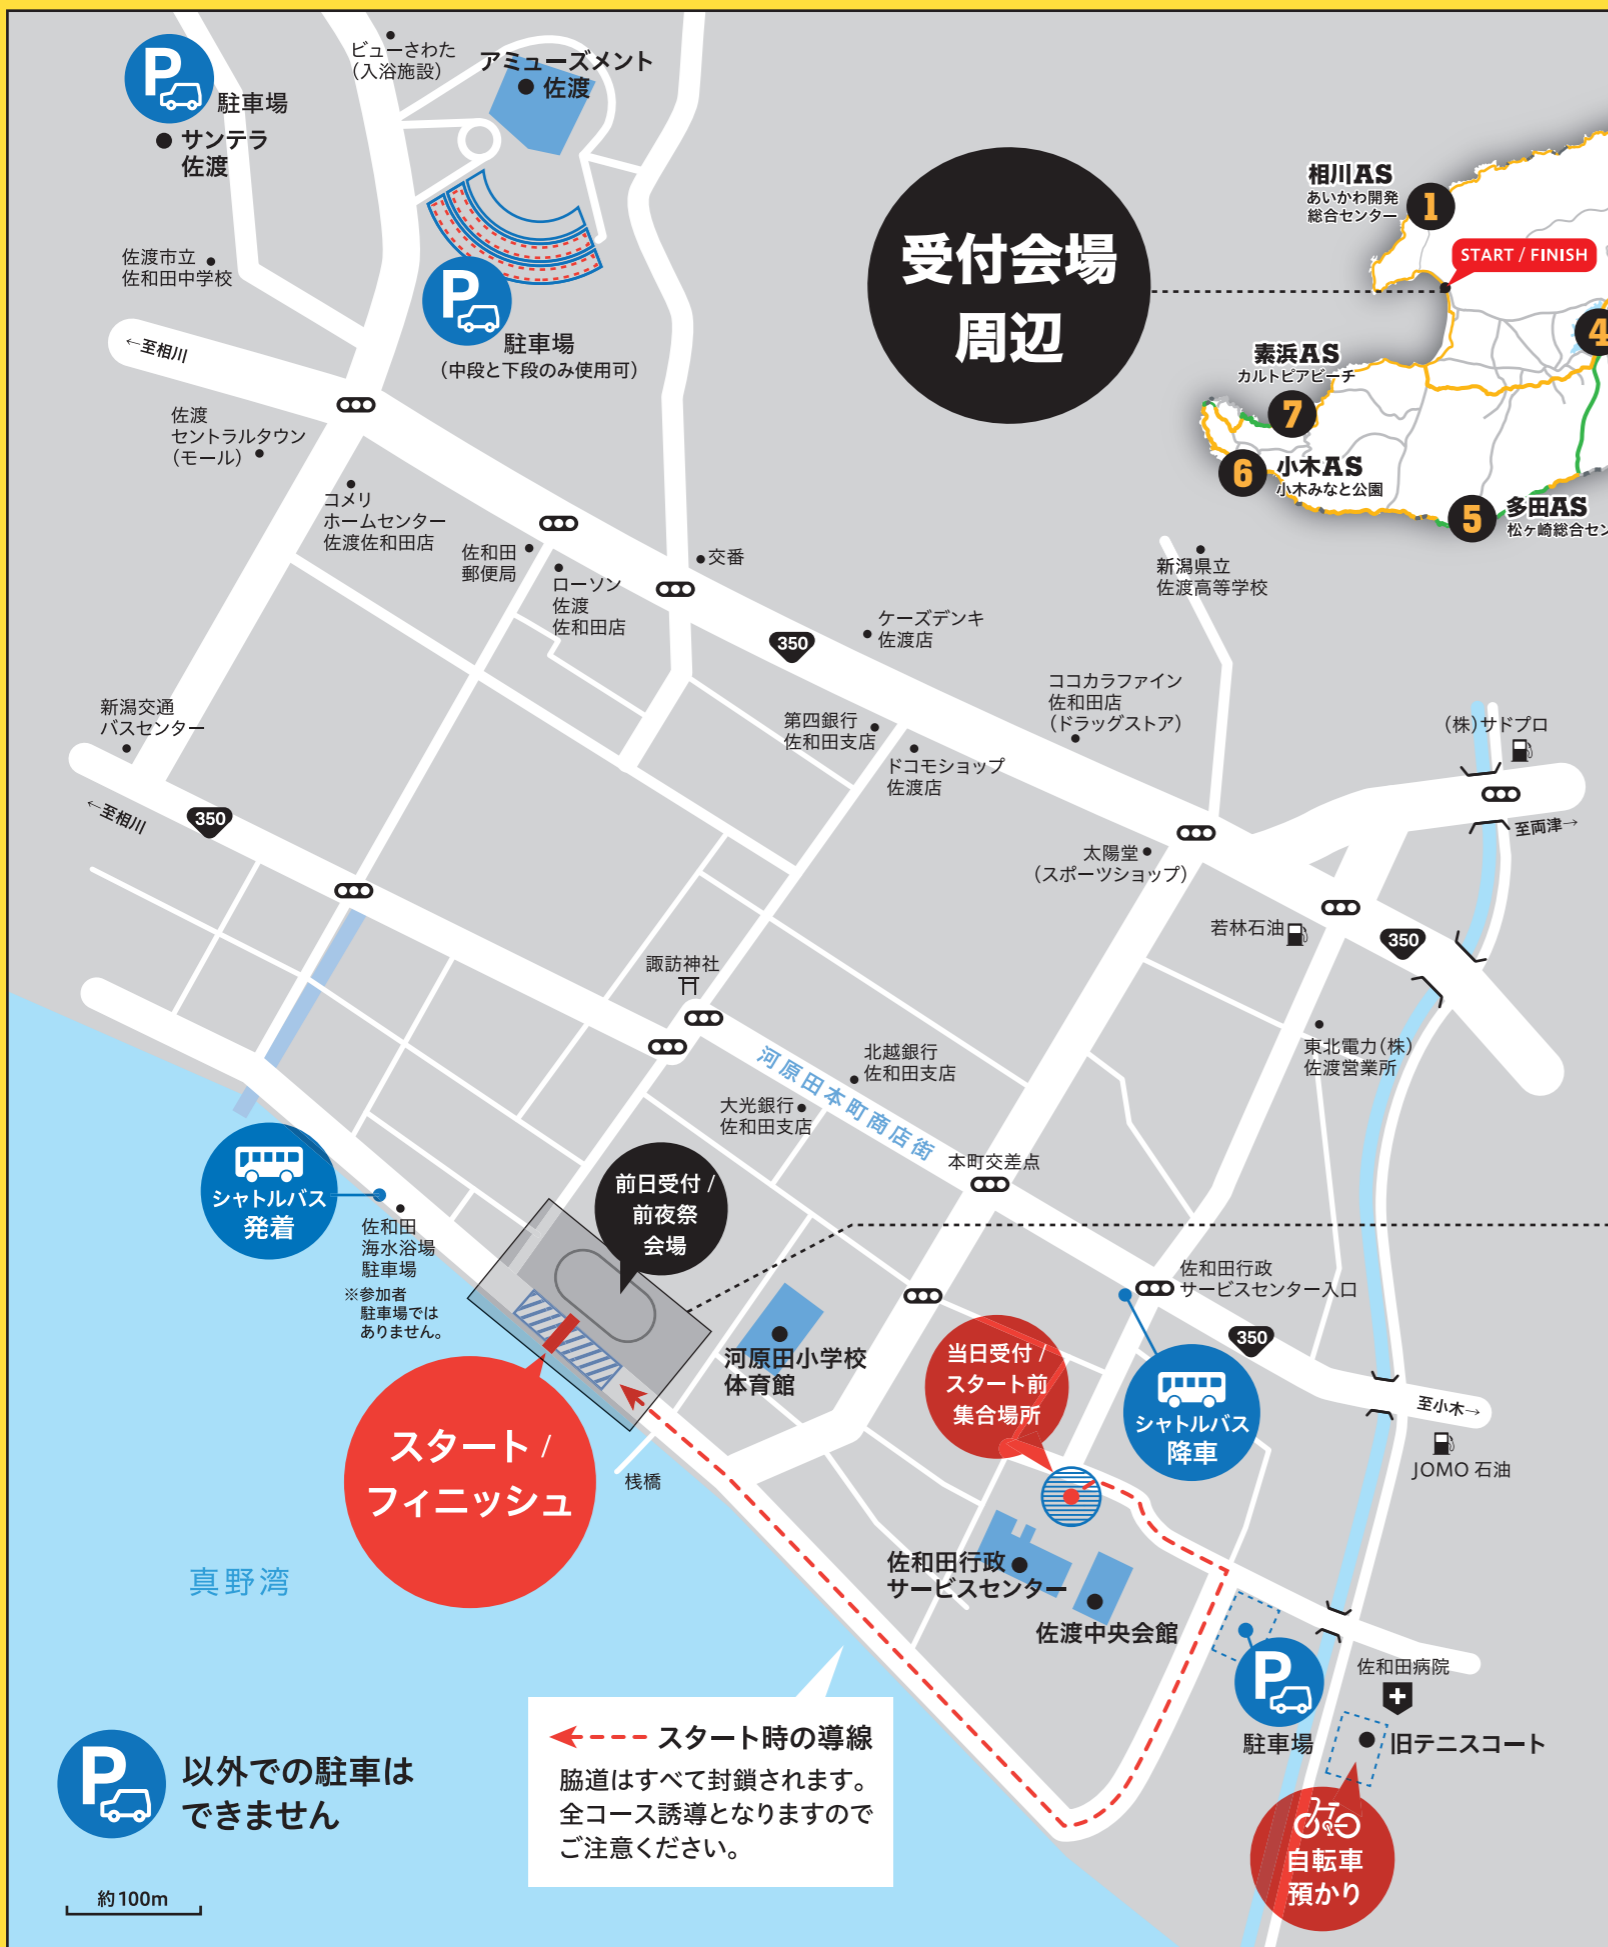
P 駐車場

サンテラ佐渡

ビューさわた（入浴施設）

アミューズメント佐渡

P 駐車場（中段と下段のみ使用可）

佐渡市立佐和田中学校

←至相川

佐渡セントラルタウン（モール）

コメリホームセンター佐渡佐和田店

佐和田郵便局

ローソン佐渡佐和田店

交番

受付会場周辺

相川AS あいかわ開発総合センター 1

START / FINISH

素浜AS カルトピアビーチ 7

4

6 小木AS 小木みなと公園

5 多田AS 松ヶ崎総合セン

新潟県立佐渡高等学校

ケーズデンキ佐渡店

350

ココカラファイン佐和田店（ドラッグストア）

第四銀行佐和田支店

ドコモショップ佐渡店

（株）サドプロ

至両津→

新潟交通バスセンター

←至相川

350

太陽堂（スポーツショップ）

若林石油

350

諏訪神社

北越銀行佐和田支店

河原田本町商店街

東北電力（株）佐渡営業所

大光銀行佐和田支店

本町交差点

シャトルバス発着

佐和田海水浴場駐車場 ※参加者駐車場ではありません。

前日受付／前夜祭会場

佐和田行政サービスセンター入口

350

河原田小学校体育館

当日受付／スタート前集合場所

シャトルバス降車

至小木→

JOMO 石油

スタート／フィニッシュ

桟橋

真野湾

佐和田行政サービスセンター

佐渡中央会館

佐和田病院

P 駐車場

旧テニスコート

自転車預かり

P 以外での駐車はできません

スタート時の導線
脇道はすべて封鎖されます。全コース誘導となりますのでご注意ください。

約100m